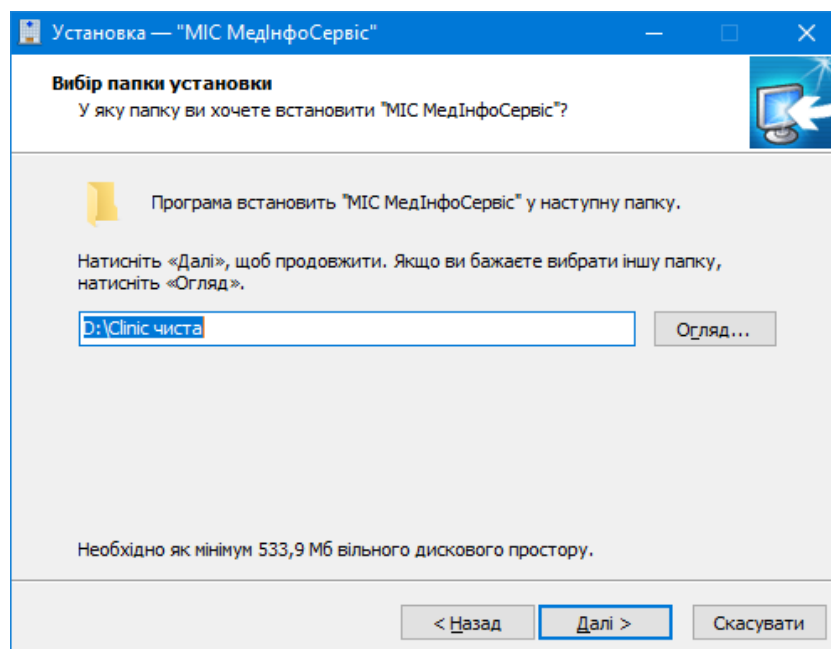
Установка — "МІС МедІнфоСервіс"

Вибір папки установки
У яку папку ви хочете встановити "МІС МедІнфоСервіс"?

Програма встановить "МІС МедІнфоСервіс" у наступну папку.

Натисніть «Далі», щоб продовжити. Якщо ви бажаєте вибрати іншу папку, натисніть «Огляд».

D:\Clinic чиста

Огляд...

Необхідно як мінімум 533,9 Мб вільного дискового простору.

< Назад

Далі >

Скасувати